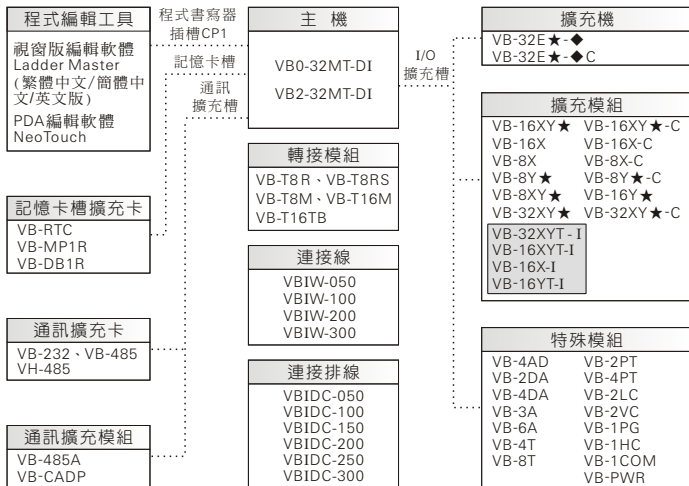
程式編輯工具

視窗版編輯軟體 Ladder Master (繁體中文/簡體中文/英文版)
PDA編輯軟體 NeoTouch

記憶卡槽擴充卡

VB-RTC
VB-MP1R
VB-DB1R

通訊擴充卡

VB-232、VB-485
VH-485

通訊擴充模組

VB-485A
VB-CADP

程式書寫器插槽CP1

記憶卡槽

通訊擴充槽

主 機

VB0-32MT-DI
VB2-32MT-DI

轉接模組

VB-T8R、VB-T8RS
VB-T8M、VB-T16M
VB-T16TB

連接線

VBIW-050
VBIW-100
VBIW-200
VBIW-300

連接排線

VBIDC-050
VBIDC-100
VBIDC-150
VBIDC-200
VBIDC-250
VBIDC-300

I/O 擴充槽

擴充機

VB-32E★-◆
VB-32E★-◆C

擴充模組

| VB-16XY★ | VB-16XY★-C |
|---|---|
| VB-16X | VB-16X-C |
| VB-8X | VB-8X-C |
| VB-8Y★ | VB-8Y★-C |
| VB-8XY★ | VB-16Y★ |
| VB-32XY★ | VB-32XY★-C |

VB-32XYT - I
VB-16XYT-I
VB-16X-I
VB-16YT-I

特殊模組

| VB-4AD | VB-2PT |
|---|---|
| VB-2DA | VB-4PT |
| VB-4DA | VB-2LC |
| VB-3A | VB-2VC |
| VB-6A | VB-1PG |
| VB-4T | VB-1HC |
| VB-8T | VB-1COM |
| | VB-PWR |